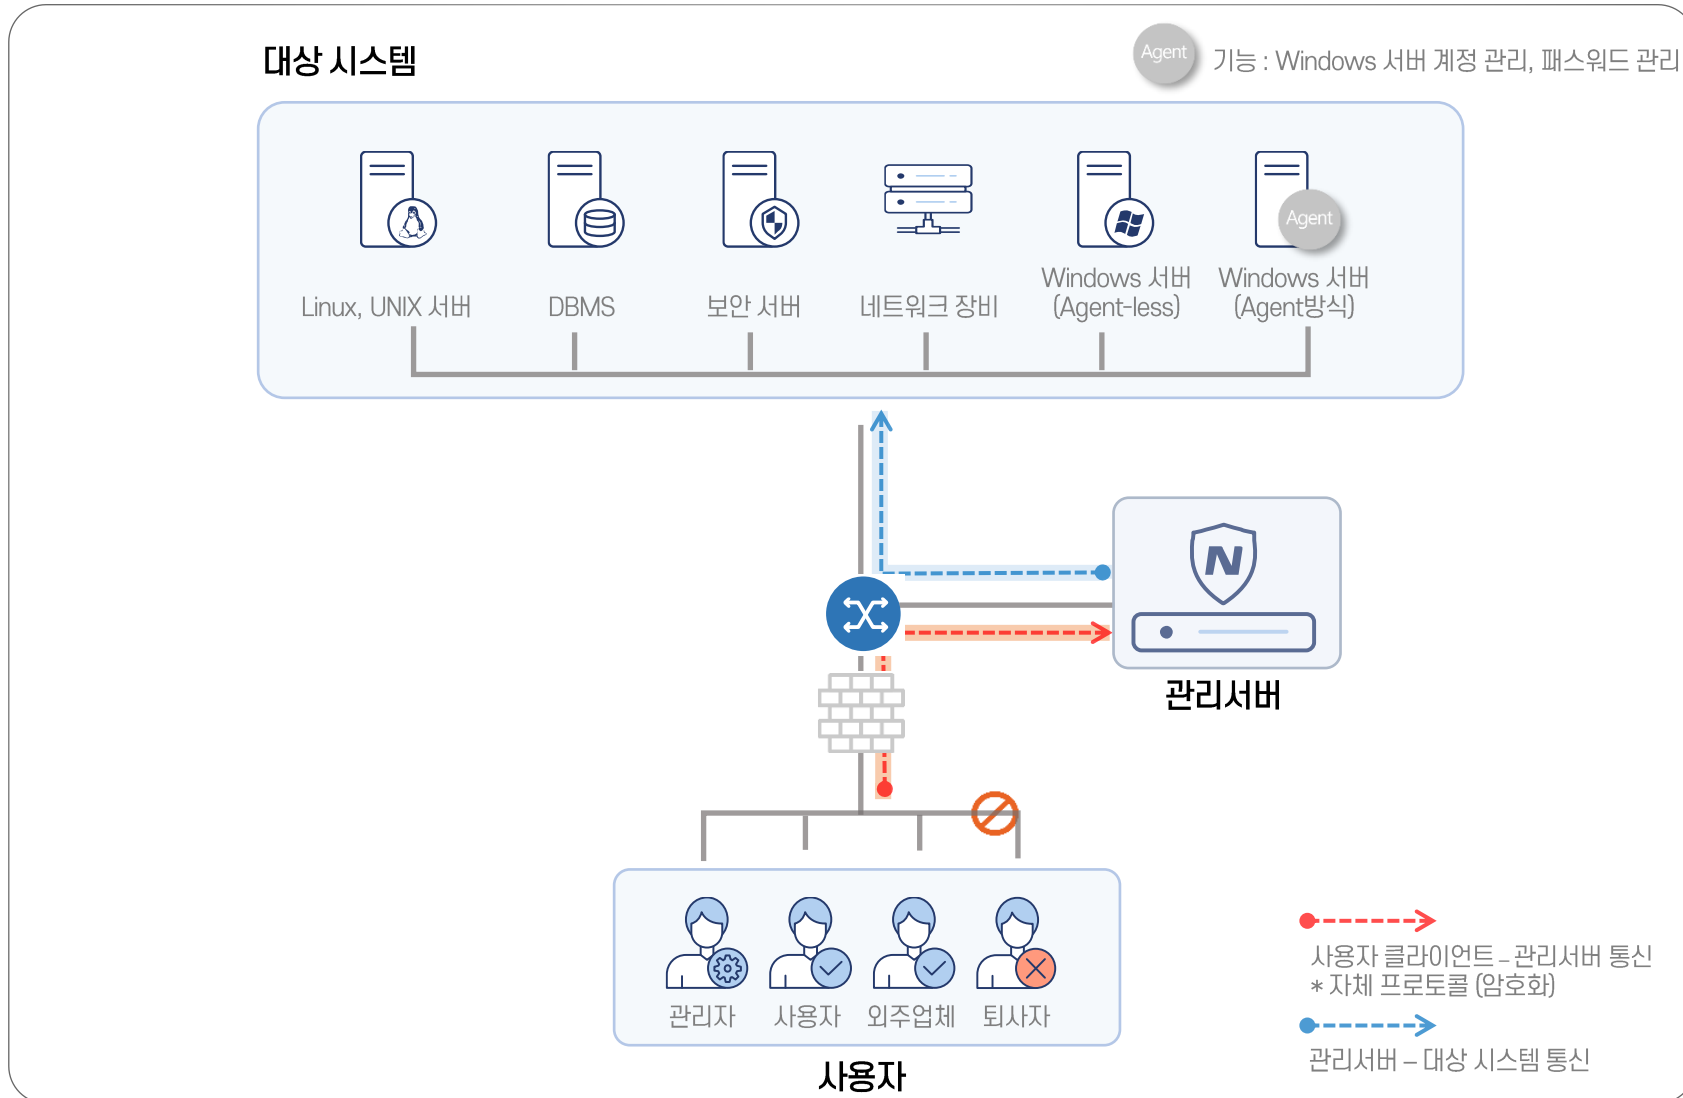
대상 시스템

Agent 기능 : Windows 서버 계정 관리, 패스워드 관리

Linux, UNIX 서버

DBMS

보안 서버

네트워크 장비

Windows 서버 (Agent-less)

Agent

Windows 서버 (Agent방식)

N

관리서버

관리자

사용자

외주업체

퇴사자

사용자

사용자 클라이언트 – 관리서버 통신
* 자체 프로토콜 (암호화)

관리서버 – 대상 시스템 통신